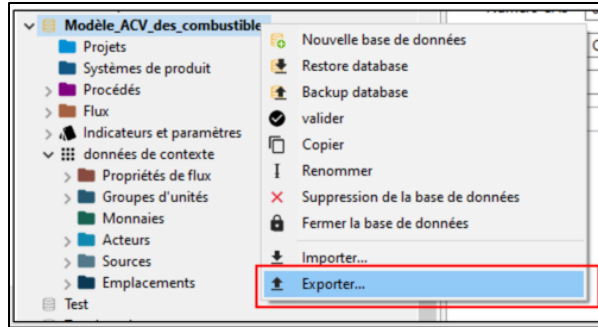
Modèle_ACV_des_combustible
Projets
Systèmes de produit
Procédés
Flux
Indicateurs et paramètres
données de contexte
Propriétés de flux
Groupes d'unités
Monnaies
Acteurs
Sources
Emplacements
Test

Nouvelle base de données
Restore database
Backup database
valider
Copier
Renommer
Suppression de la base de données
Fermer la base de données
Importer...
Exporter...